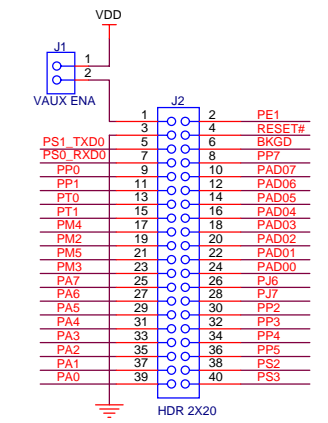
VDD

J1
1
2
VAUX ENA

J2

| | | | |
|---|---|---|---|
| | 1 | 2 | PE1 |
| | 3 | 4 | RESET# |
| PS1_TXD0 | 5 | 6 | BKGD |
| PS0_RXD0 | 7 | 8 | PP7 |
| PP0 | 9 | 10 | PAD07 |
| PP1 | 11 | 12 | PAD06 |
| PT0 | 13 | 14 | PAD05 |
| PT1 | 15 | 16 | PAD04 |
| PM4 | 17 | 18 | PAD03 |
| PM2 | 19 | 20 | PAD02 |
| PM5 | 21 | 22 | PAD01 |
| PM3 | 23 | 24 | PAD00 |
| PA7 | 25 | 26 | PJ6 |
| PA6 | 27 | 28 | PJ7 |
| PA5 | 29 | 30 | PP2 |
| PA4 | 31 | 32 | PP3 |
| PA3 | 33 | 34 | PP4 |
| PA2 | 35 | 36 | PP5 |
| PA1 | 37 | 38 | PS2 |
| PA0 | 39 | 40 | PS3 |

HDR 2X20